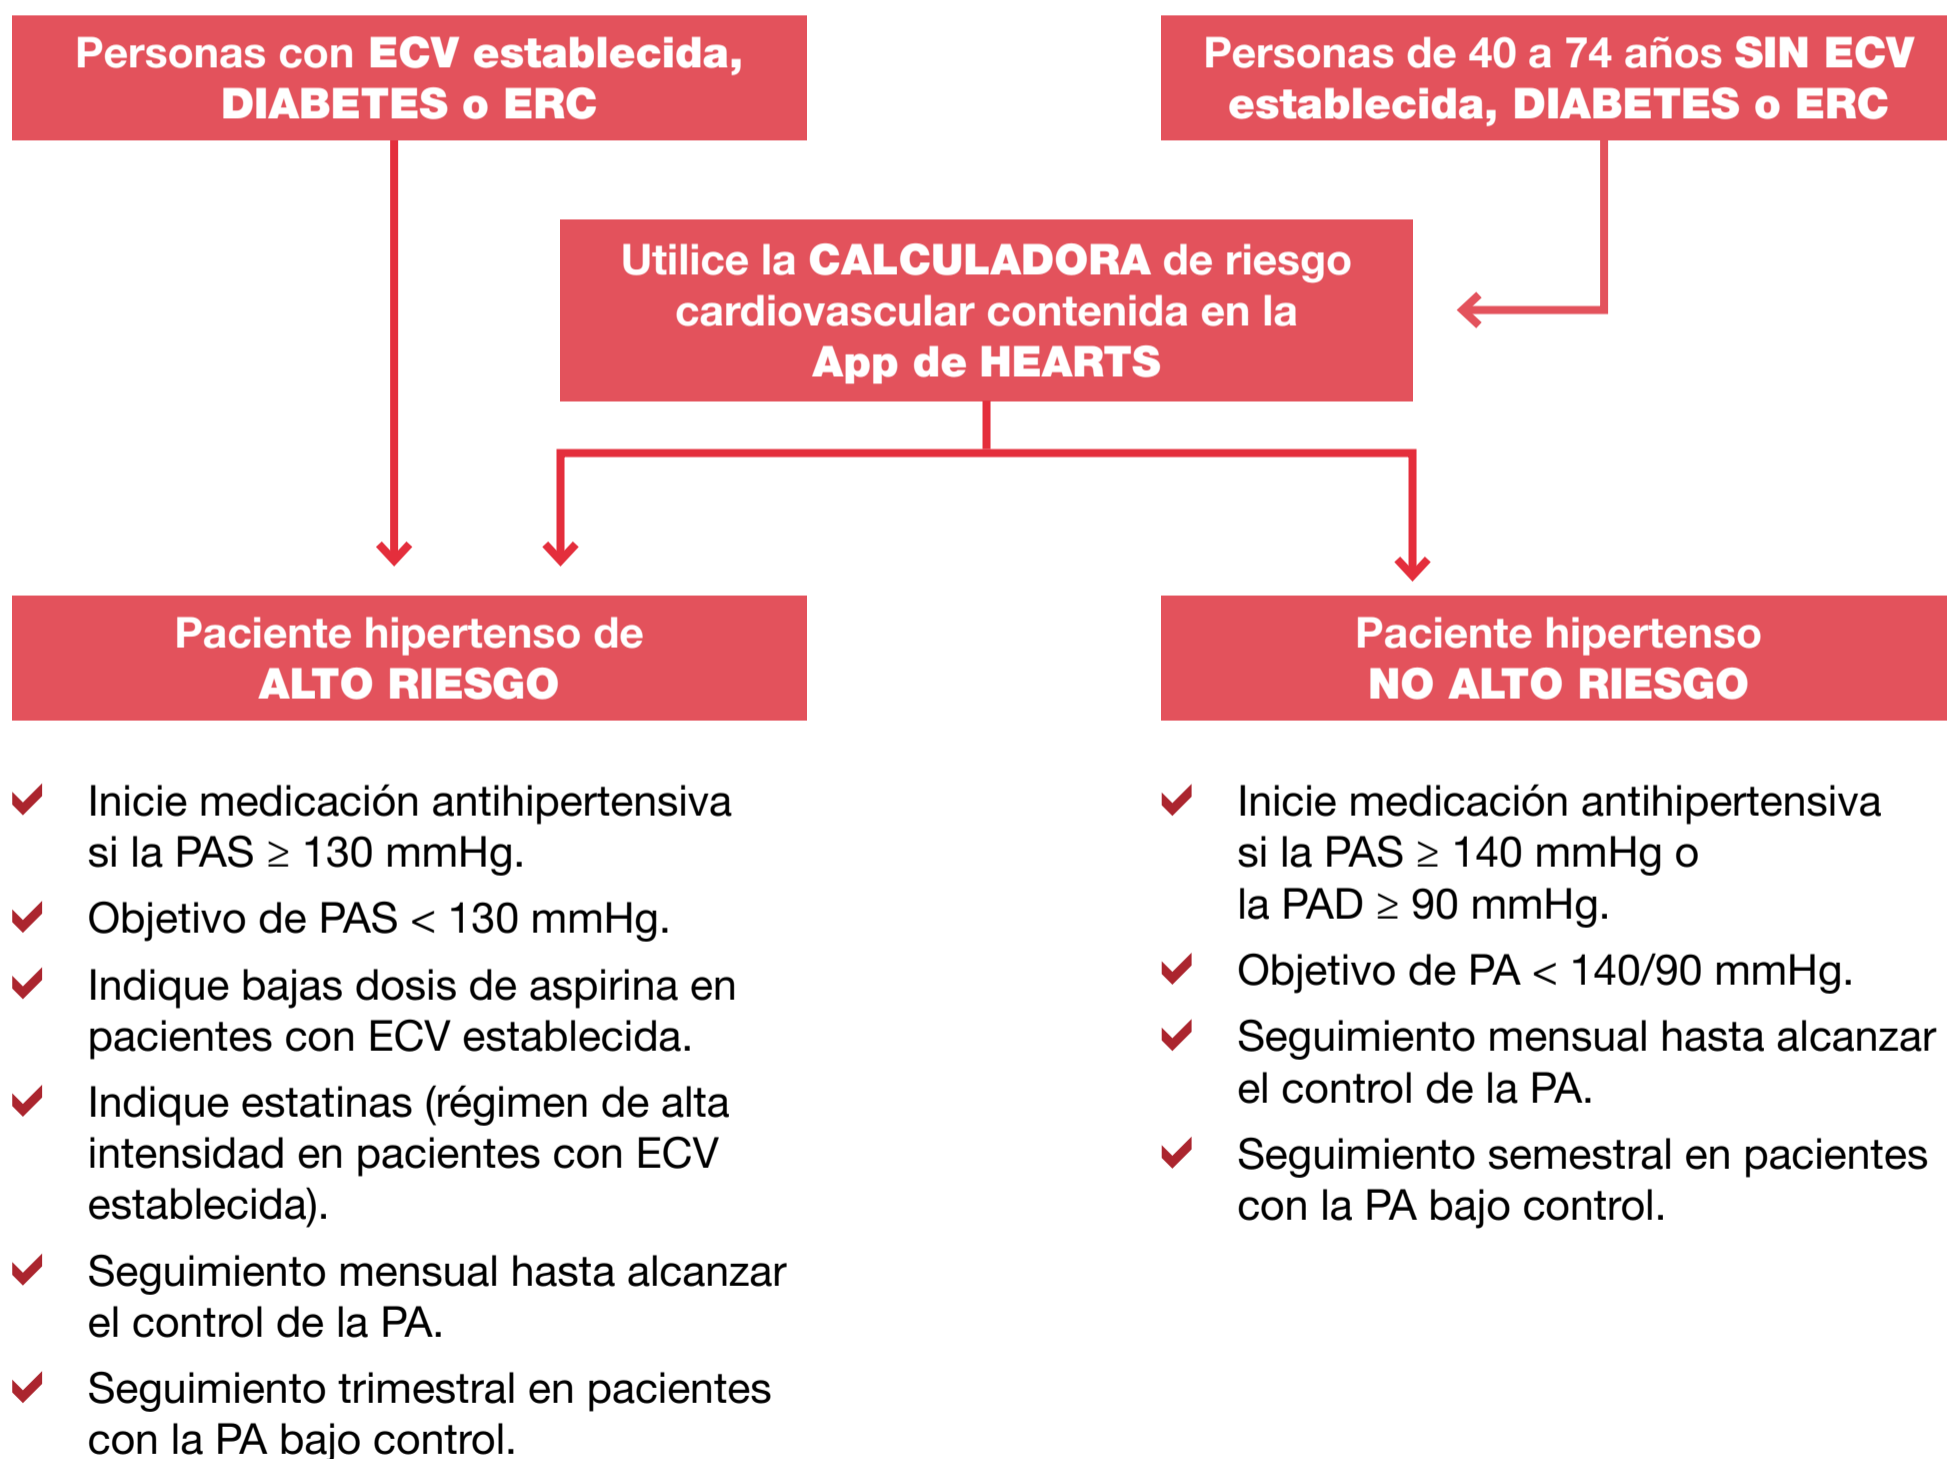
Personas con ECV establecida, DIABETES o ERC

Personas de 40 a 74 años SIN ECV establecida, DIABETES o ERC

Utilice la CALCULADORA de riesgo cardiovascular contenida en la App de HEARTS

Paciente hipertenso de ALTO RIESGO

Paciente hipertenso NO ALTO RIESGO

- Inicie medicación antihipertensiva si la PAS $\geq$ 130 mmHg.
- Objetivo de PAS < 130 mmHg.
- Indique bajas dosis de aspirina en pacientes con ECV establecida.
- Indique estatinas (régimen de alta intensidad en pacientes con ECV establecida).
- Seguimiento mensual hasta alcanzar el control de la PA.
- Seguimiento trimestral en pacientes con la PA bajo control.

- Inicie medicación antihipertensiva si la PAS $\geq$ 140 mmHg o la PAD $\geq$ 90 mmHg.
- Objetivo de PA < 140/90 mmHg.
- Seguimiento mensual hasta alcanzar el control de la PA.
- Seguimiento semestral en pacientes con la PA bajo control.